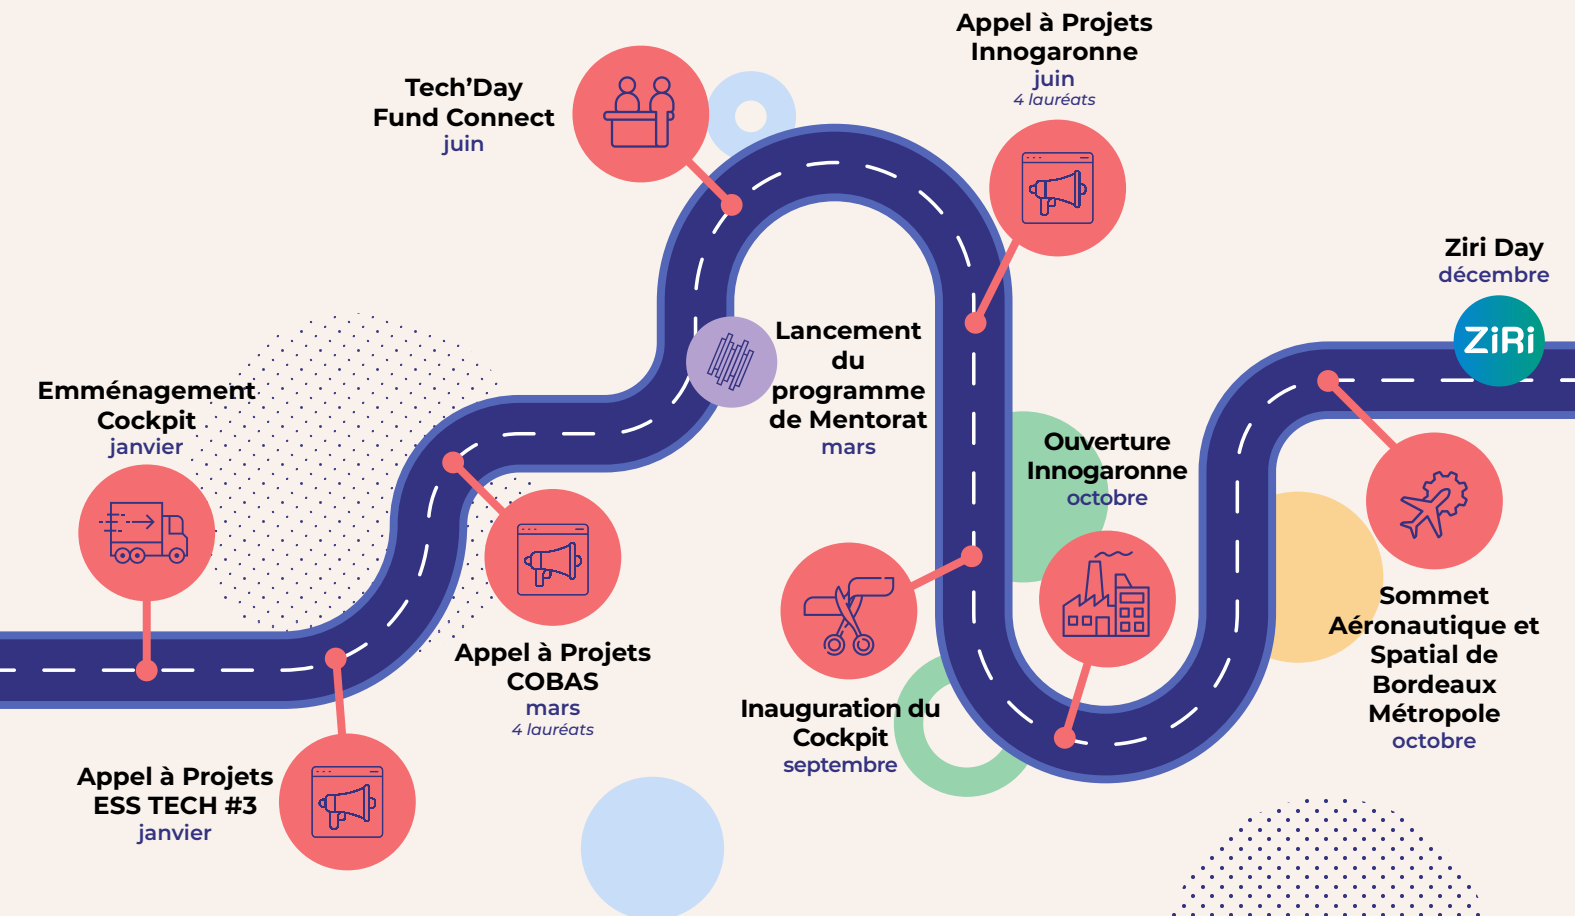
Emménagement Cockpit
janvier

Appel à Projets ESS TECH #3
janvier

Appel à Projets COBAS
mars
4 lauréats

Tech'Day Fund Connect
juin

Lancement du programme de Mentorat
mars

Appel à Projets Innogaronne
juin
4 lauréats

Inauguration du Cockpit
septembre

Ouverture Innogaronne
octobre

Sommet Aéronautique et Spatial de Bordeaux Métropole
octobre

Ziri Day
décembre

ZiRi